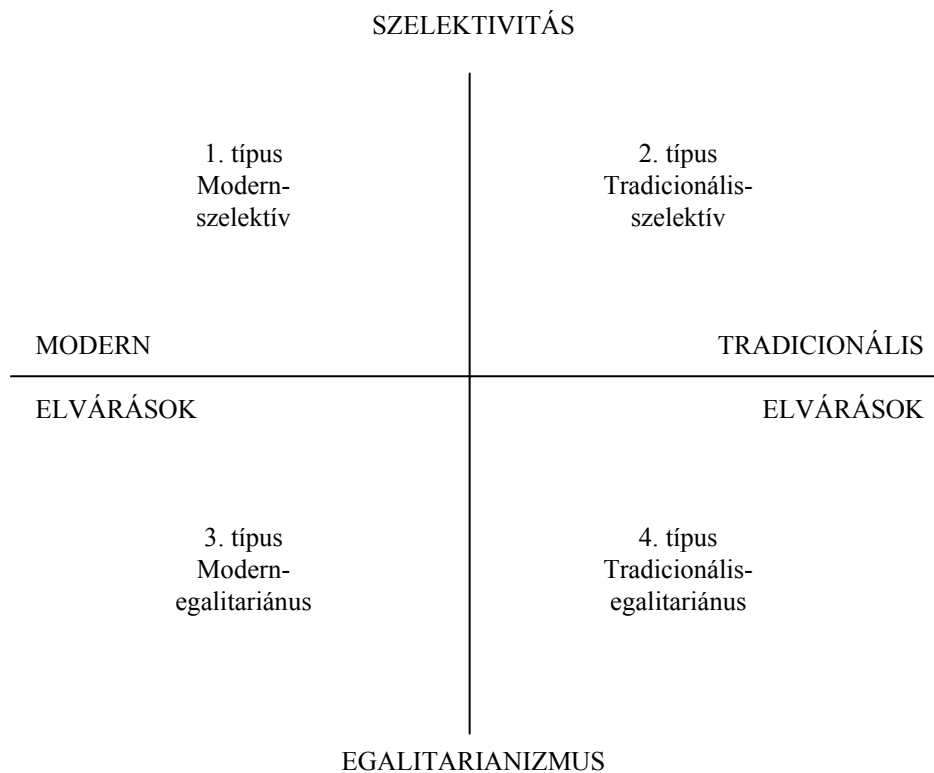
SZELEKTIVITÁS

1. típus
Modern-szelektív

2. típus
Tradicionális-szelektív

MODERN

TRADICIONÁLIS

ELVÁRÁSOK

ELVÁRÁSOK

3. típus
Modern-egalitariánus

4. típus
Tradicionális-egalitariánus

EGALITARIANIZMUS